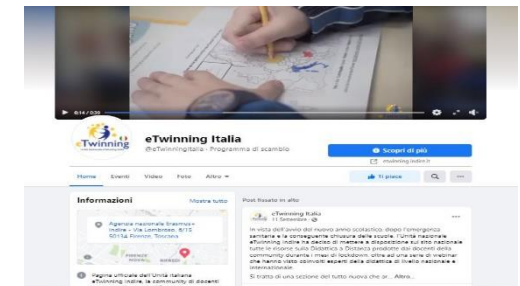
0:14 / 0:20

eTwinning

eTwinning Italia
@eTwinningItalia · Programma di scambio

Scopri di più
etwinning.indire.it

Home Eventi Video Foto Altro

Ti piace

Informazioni
Mostra tutto

Agenzia nazionale Erasmus+ Indire - Via Lombroso, 6/15 50134 Firenze, Toscana

Pagina ufficiale dell'Unità italiana eTwinning Indire, la community di docenti

Post fissato in alto

eTwinning Italia
11 Settembre

In vista dell'avvio del nuovo anno scolastico, dopo l'emergenza sanitaria e la conseguente chiusura delle scuole, l'Unità nazionale eTwinning Indire ha deciso di mettere a disposizione sul sito nazionale tutte le risorse sulla Didattica a Distanza prodotte dai docenti della community durante i mesi di lockdown, oltre ad una serie di webinar che hanno visto coinvolti esperti della didattica di livello nazionale e internazionale.

Si tratta di una sezione del tutto nuova che si... Altro...